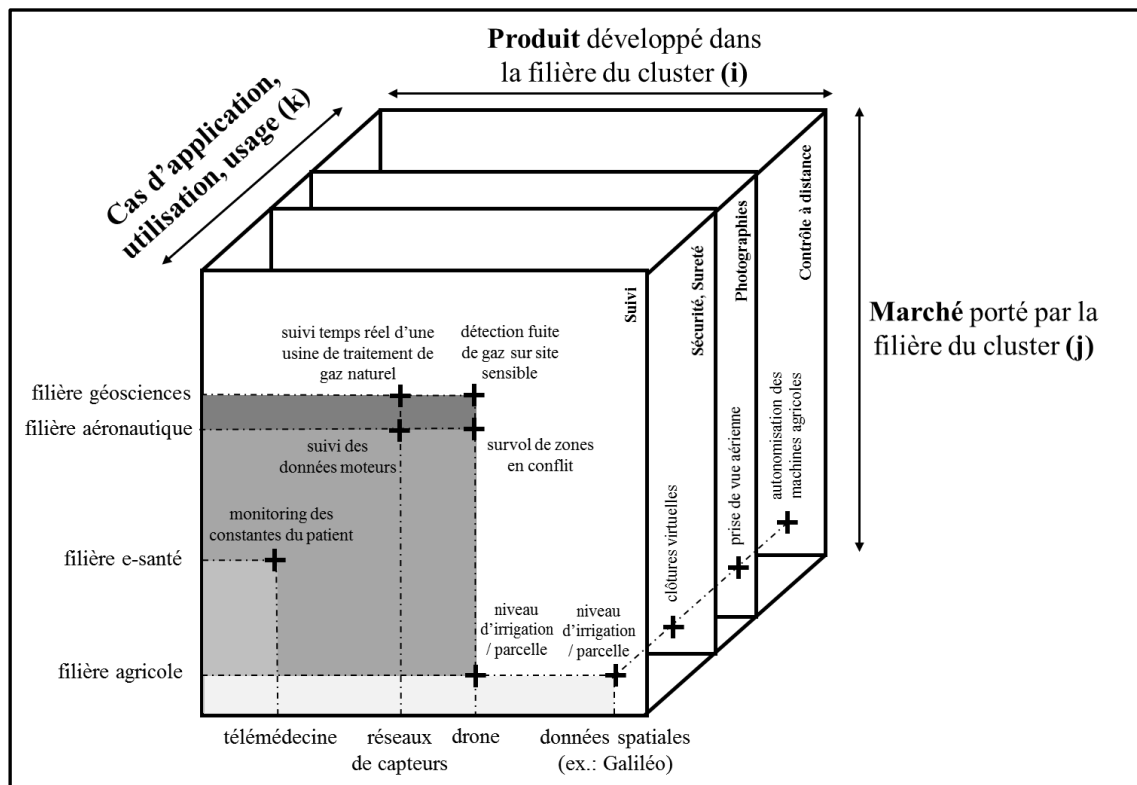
**Produit** développé dans la filière du cluster **(i)**

**Cas d'application, utilisation, usage (k)**

**Marché** porté par la filière du cluster **(j)**

**Suivi**

**Sécurité, Sureté**

**Photographies**

**Contrôle à distance**

suivi temps réel d'une usine de traitement de gaz naturel

détection fuite de gaz sur site sensible

filière géosciences

filière aéronautique

suivi des données moteurs

survol de zones en conflit

monitoring des constantes du patient

filière e-santé

clôtures virtuelles

prise de vue aérienne

autonomisation des machines agricoles

niveau d'irrigation / parcelle

niveau d'irrigation / parcelle

filière agricole

télémédecine

réseaux de capteurs

drone

données spatiales (ex.: Galiléo)